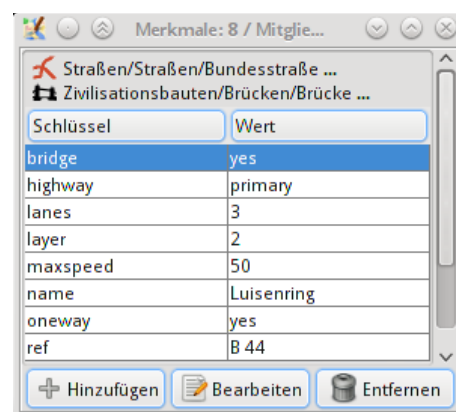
Merkmale: 8 / Mitglie...

Straßen/Straßen/Bundesstraße ...
Zivilisationsbauten/Brücken/Brücke ...

| Schlüssel | Wert |
|---|---|
| bridge | yes |
| highway | primary |
| lanes | 3 |
| layer | 2 |
| maxspeed | 50 |
| name | Luisenring |
| oneway | yes |
| ref | B 44 |

Hinzufügen Bearbeiten Entfernen